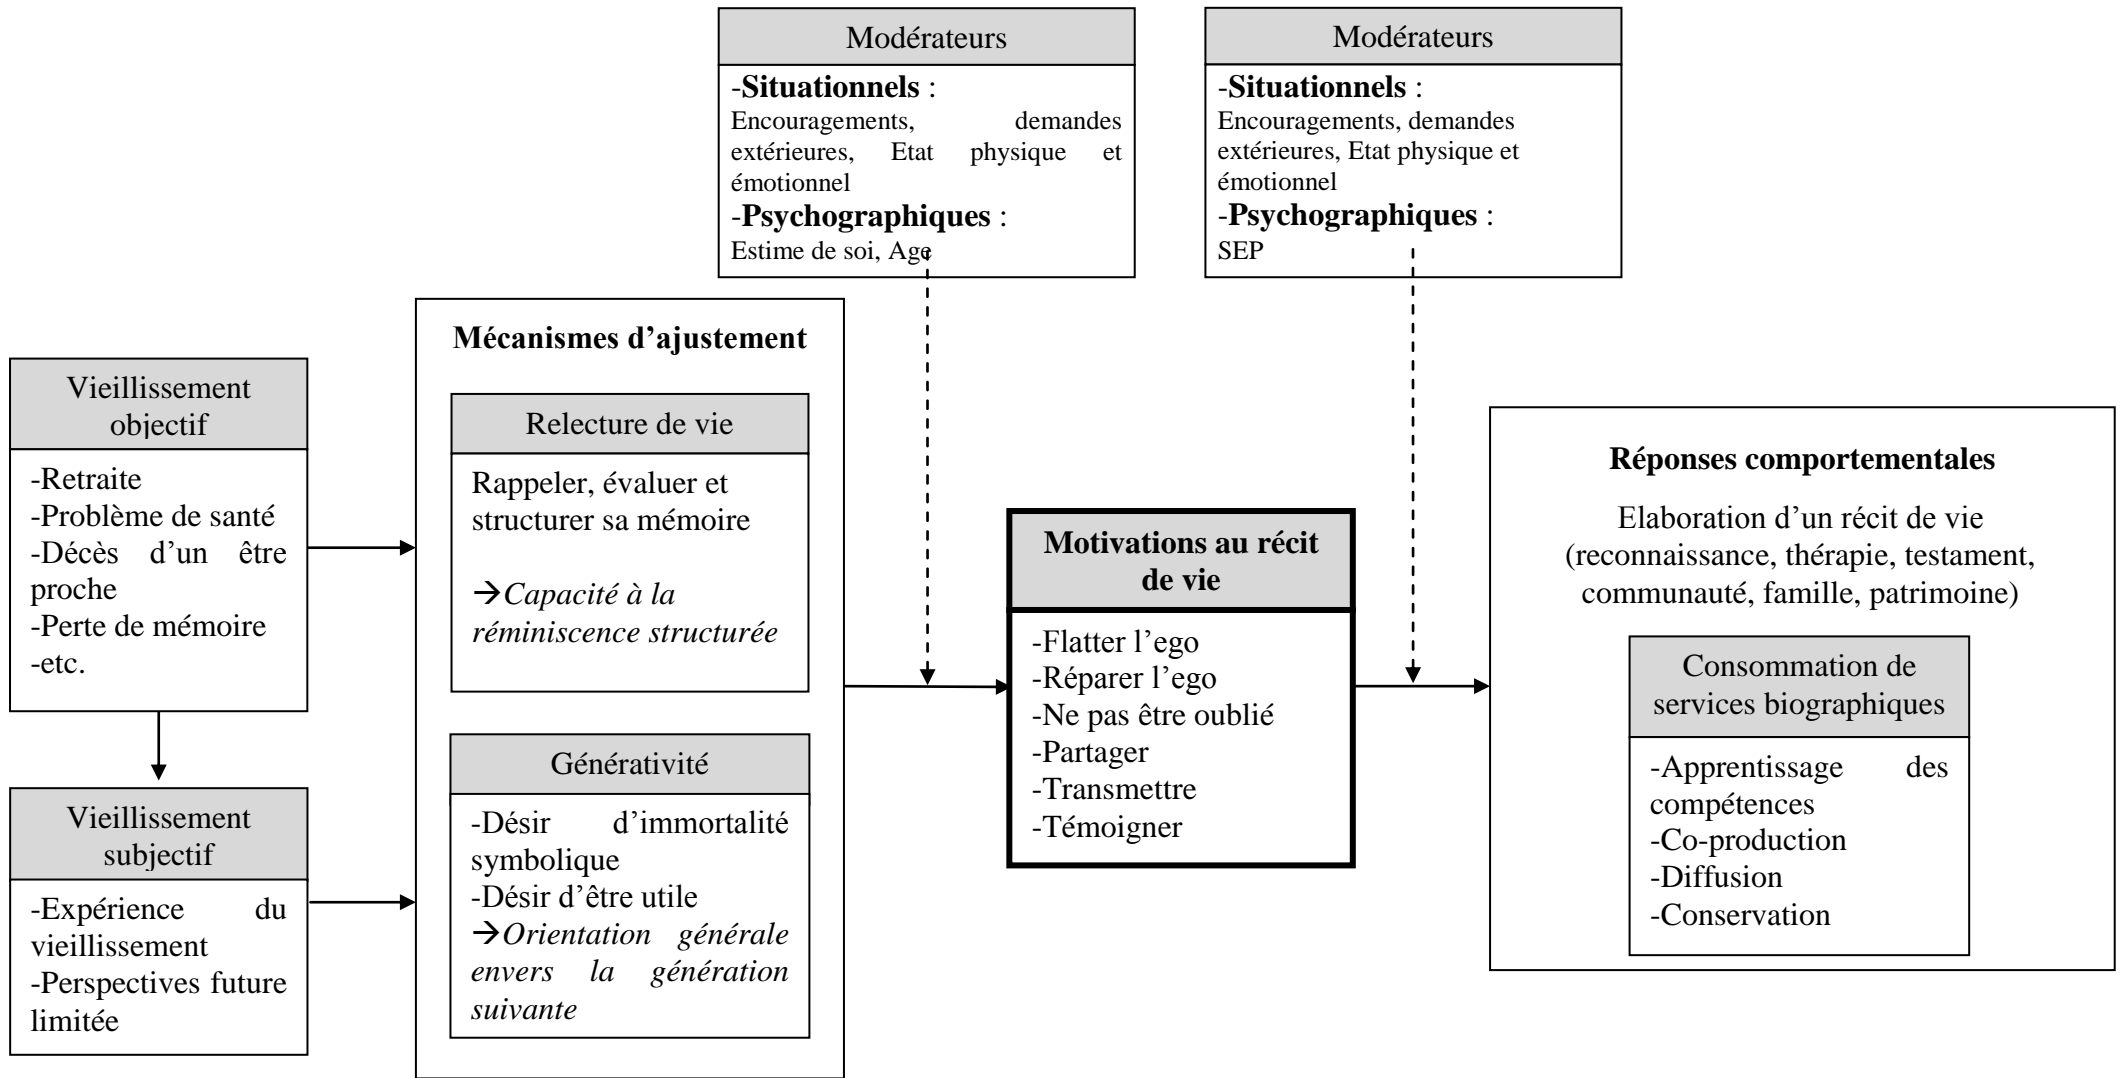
Modérateurs
-**Situationnels** :
Encouragements, demandes extérieures, Etat physique et émotionnel
-**Psychographiques** :
Estime de soi, Age

Modérateurs
-**Situationnels** :
Encouragements, demandes extérieures, Etat physique et émotionnel
-**Psychographiques** :
SEP

Vieillissement objectif
-Retraite
-Problème de santé
-Décès d'un être proche
-Perte de mémoire
-etc.

Vieillissement subjectif
-Expérience du vieillissement
-Perspectives future limitée

**Mécanismes d'ajustement**

Relecture de vie
Rappeler, évaluer et structurer sa mémoire

→*Capacité à la réminiscence structurée*

Générativité
-Désir d'immortalité symbolique
-Désir d'être utile
→*Orientation générale envers la génération suivante*

**Motivations au récit de vie**
-Flatter l'ego
-Réparer l'ego
-Ne pas être oublié
-Partager
-Transmettre
-Témoigner

**Réponses comportementales**
Elaboration d'un récit de vie (reconnaissance, thérapie, testament, communauté, famille, patrimoine)

Consommation de services biographiques
-Apprentissage des compétences
-Co-production
-Diffusion
-Conservation